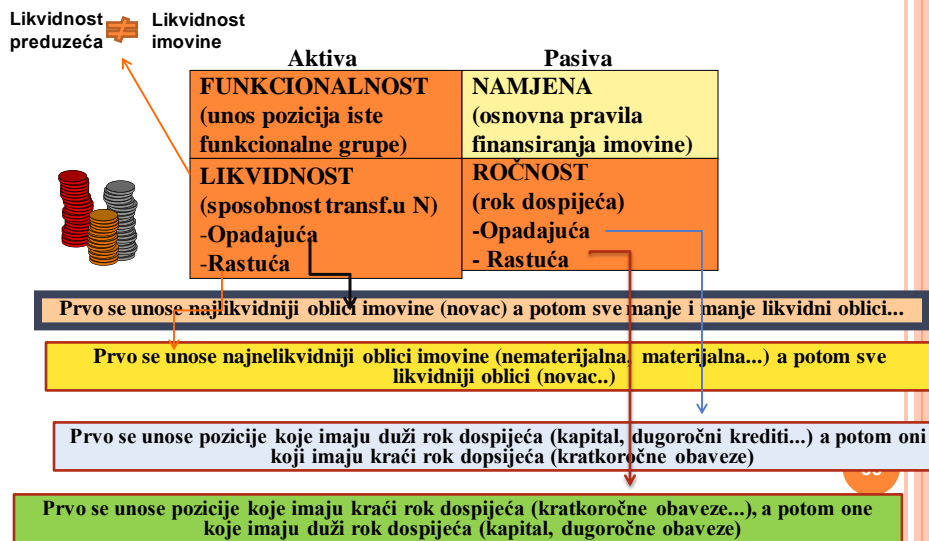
Likvidnost preduzeća ≠ Likvidnost imovine

| Aktiva | Pasiva |
|---|---|
| FUNKCIONALNOST (unos pozicija iste funkcionalne grupe) | NAMJENA (osnovna pravila finansiranja imovine) |
| LIKVIDNOST (sposobnost transf.u N) -Opadajuća -Rastuća | ROČNOST (rok dospijeća) -Opadajuća - Rastuća |

Prvo se unose najlikvidniji oblici imovine (novac) a potom sve manje i manje likvidni oblici...

Prvo se unose najnelikvidniji oblici imovine (nematerijalna, materijalna...) a potom sve likvidniji oblici (novac..)

Prvo se unose pozicije koje imaju duži rok dospijeća (kapital, dugoročni krediti...) a potom oni koji imaju kraći rok dopsijeća (kratkoročne obaveze)

Prvo se unose pozicije koje imaju kraći rok dospijeća (kratkoročne obaveze...), a potom one koje imaju duži rok dospijeća (kapital, dugoročne obaveze)